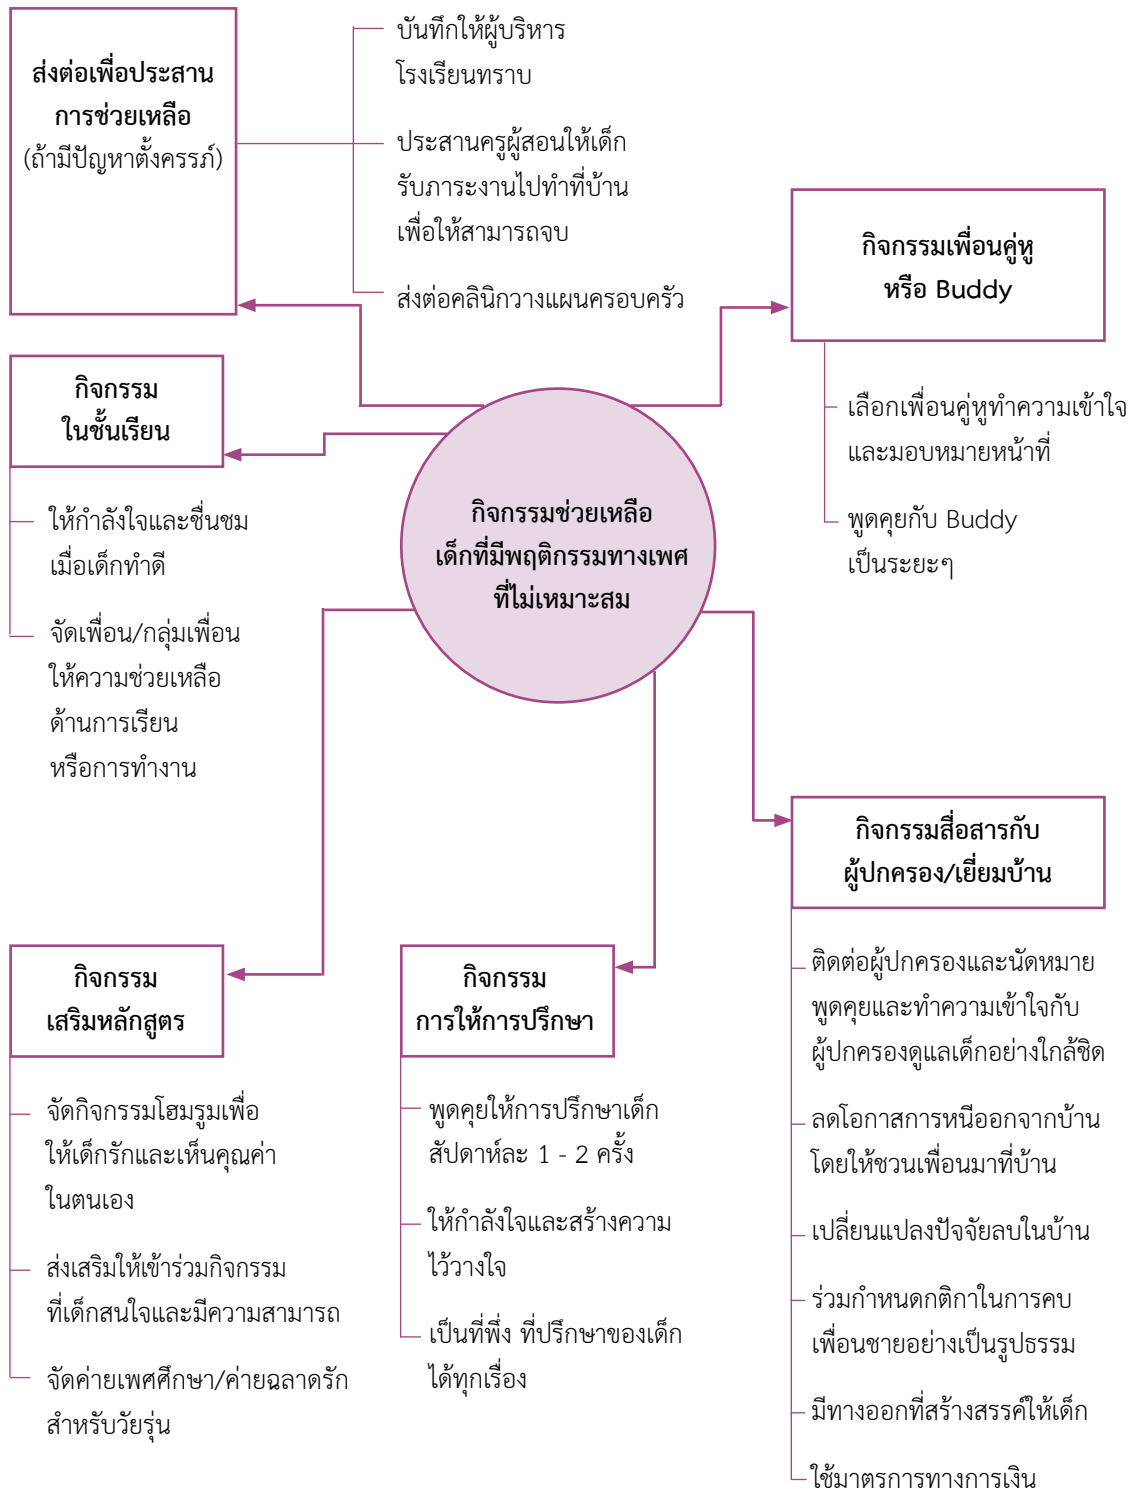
ส่งต่อเพื่อประสานการช่วยเหลือ
(ถ้ามีปัญหาตั้งครรภ์)

บันทึกให้ผู้บริหารโรงเรียนทราบ

ประสานครูผู้สอนให้เด็กรับภาระงานไปทำที่บ้านเพื่อให้สามารถจบ

ส่งต่อคลินิกวางแผนครอบครัว

กิจกรรมเพื่อนคู่หู
หรือ Buddy

เลือกเพื่อนคู่หูทำความเข้าใจและมอบหมายหน้าที่

พูดคุยกับ Buddy เป็นระยะๆ

กิจกรรม
ในชั้นเรียน

ให้กำลังใจและชื่นชมเมื่อเด็กทำดี

จัดเพื่อน/กลุ่มเพื่อนให้ความช่วยเหลือด้านการเรียนหรือการทำงาน

กิจกรรมช่วยเหลือ
เด็กที่มีพฤติกรรมทางเพศ
ที่ไม่เหมาะสม

กิจกรรมสื่อสารกับ
ผู้ปกครอง/เยี่ยมบ้าน

ติดต่อผู้ปกครองและนัดหมายพูดคุยและทำความเข้าใจกับผู้ปกครองดูแลเด็กอย่างใกล้ชิด

ลดโอกาสการหนีออกจากบ้านโดยให้ชวนเพื่อนมาที่บ้าน

เปลี่ยนแปลงปัจจัยลบในบ้าน

ร่วมกำหนดกติกาในการคบเพื่อนชายอย่างเป็นรูปธรรม

มีทางออกที่สร้างสรรค์ให้เด็ก

ใช้มาตรการทางการเงิน

กิจกรรม
เสริมหลักสูตร

จัดกิจกรรมโฮมรูมเพื่อให้เด็กรักและเห็นคุณค่าในตนเอง

ส่งเสริมให้เข้าร่วมกิจกรรมที่เด็กสนใจและมีความสามารถ

จัดค่ายเพศศึกษา/ค่ายฉลาดรักสำหรับวัยรุ่น

กิจกรรม
การให้การปรึกษา

พูดคุยให้การปรึกษาเด็กสัปดาห์ละ 1 - 2 ครั้ง

ให้กำลังใจและสร้างความไว้วางใจ

เป็นที่พึ่ง ที่ปรึกษาของเด็กได้ทุกเรื่อง